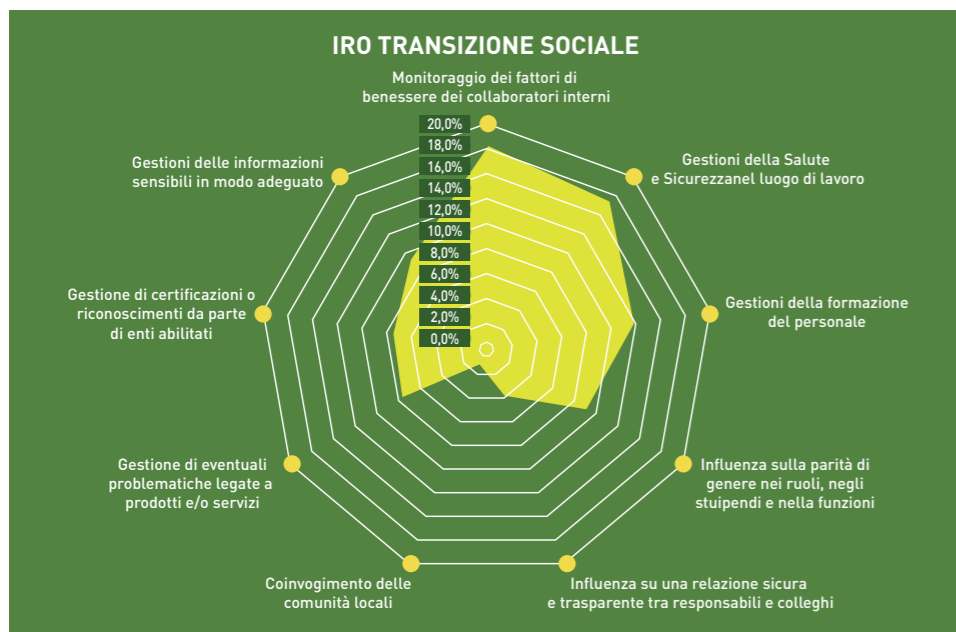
IRO TRANSIZIONE SOCIALE

Monitoraggio dei fattori di benessere dei collaboratori interni

Gestioni della Salute e Sicurezzanel luogo di lavoro

Gestioni della formazione del personale

Influenza sulla parità di genere nei ruoli, negli stuipendi e nella funzioni

Influenza su una relazione sicura e trasparente tra responsabili e colleghi

Coinvogimento delle comunità locali

Gestione di eventuali problematiche legate a prodotti e/o servizi

Gestione di certificazioni o riconoscimenti da parte di enti abilitati

Gestioni delle informazioni sensibili in modo adeguato

20,0%
18,0%
16,0%
14,0%
12,0%
10,0%
8,0%
6,0%
4,0%
2,0%
0,0%